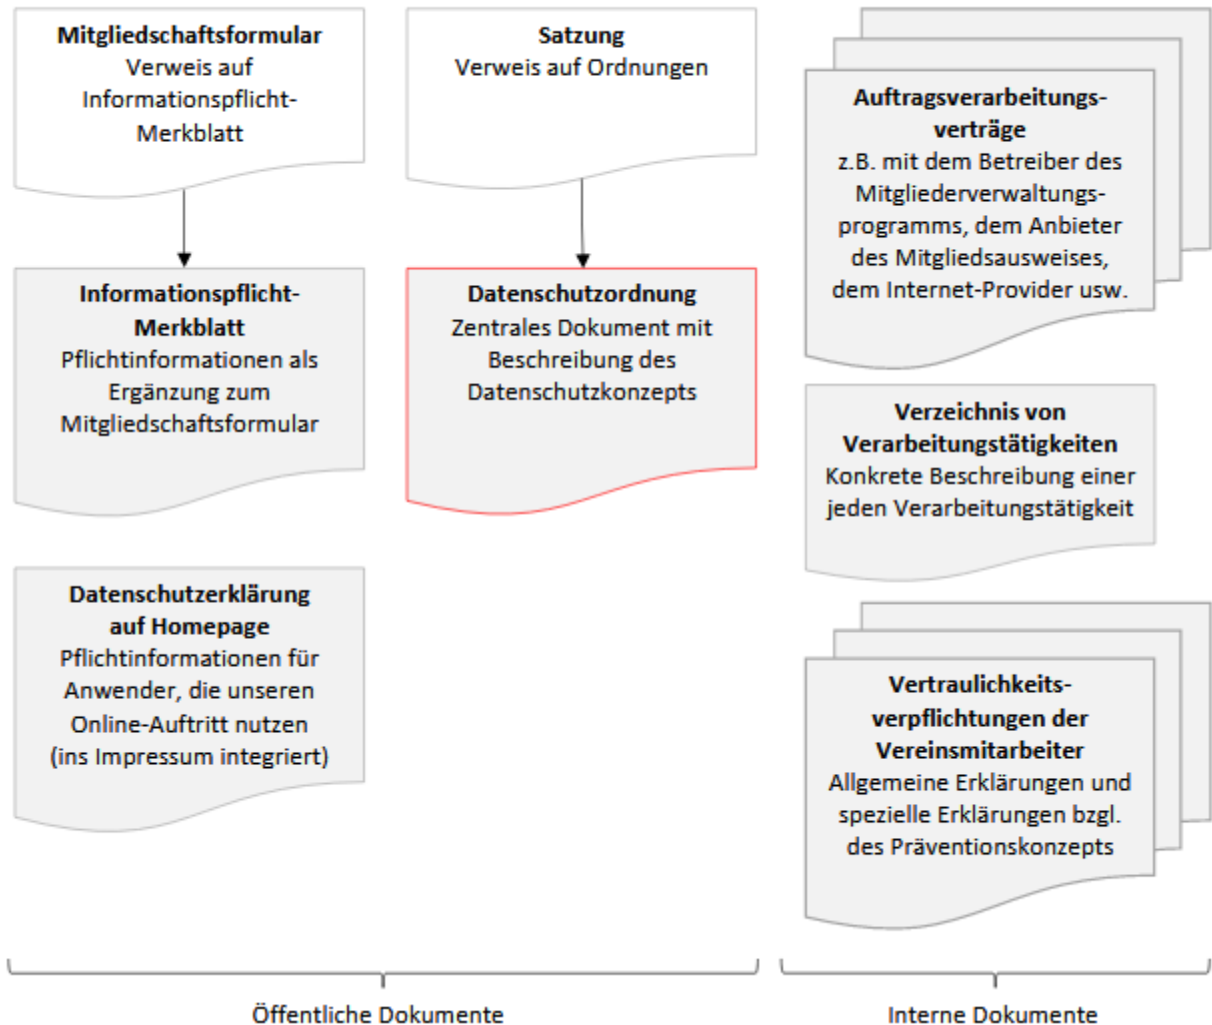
**Mitgliedschaftsformular**
Verweis auf Informationspflicht-Merkblatt

**Satzung**
Verweis auf Ordnungen

**Auftragsverarbeitungsverträge**
z.B. mit dem Betreiber des Mitgliederverwaltungsprogramms, dem Anbieter des Mitgliedsausweises, dem Internet-Provider usw.

**Informationspflicht-Merkblatt**
Pflichtinformationen als Ergänzung zum Mitgliedschaftsformular

**Datenschutzordnung**
Zentrales Dokument mit Beschreibung des Datenschutzkonzepts

**Verzeichnis von Verarbeitungstätigkeiten**
Konkrete Beschreibung einer jeden Verarbeitungstätigkeit

**Datenschutzerklärung auf Homepage**
Pflichtinformationen für Anwender, die unseren Online-Auftritt nutzen (ins Impressum integriert)

**Vertraulichkeitsverpflichtungen der Vereinsmitarbeiter**
Allgemeine Erklärungen und spezielle Erklärungen bzgl. des Präventionskonzepts

Öffentliche Dokumente

Interne Dokumente